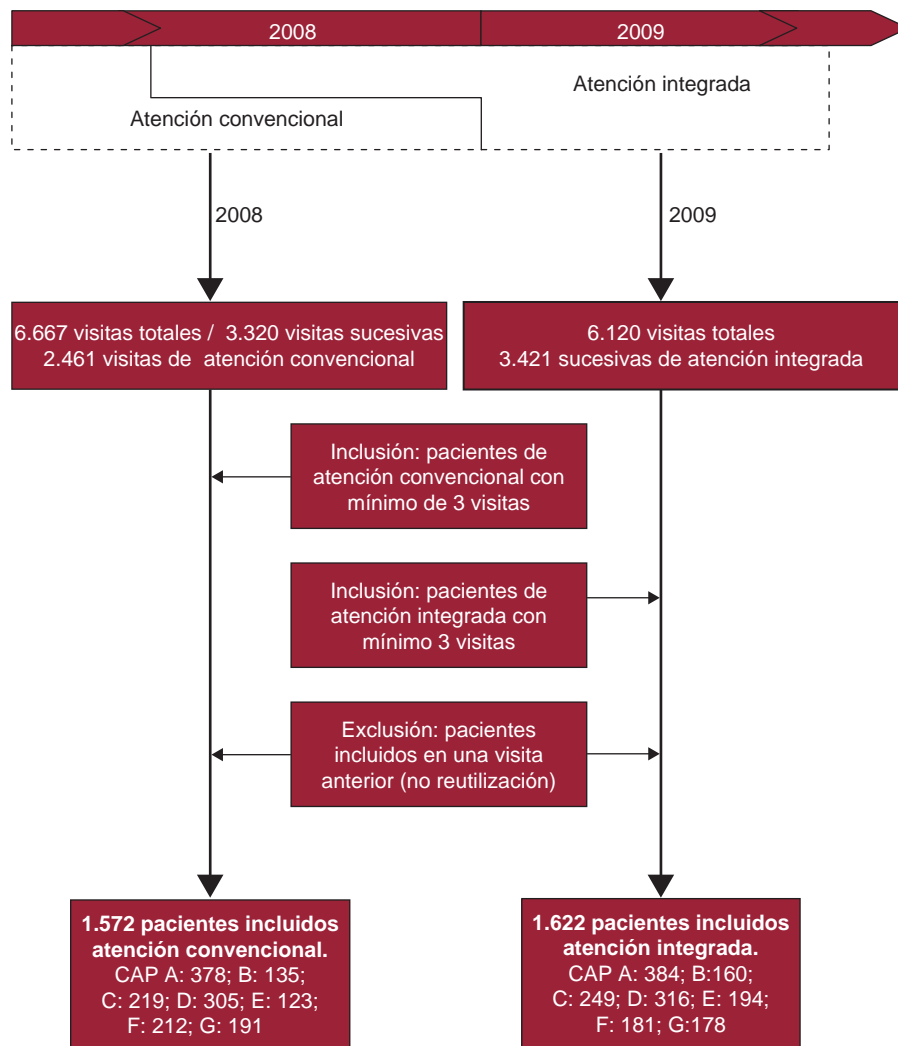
2008

2009

Atención integrada

Atención convencional

2008

2009

6.667 visitas totales / 3.320 visitas sucesivas
2.461 visitas de atención convencional

6.120 visitas totales
3.421 sucesivas de atención integrada

Inclusión: pacientes de atención convencional con mínimo de 3 visitas

Inclusión: pacientes de atención integrada con mínimo 3 visitas

Exclusión: pacientes incluidos en una visita anterior (no reutilización)

**1.572 pacientes incluidos atención convencional.**
CAP A: 378; B: 135;
C: 219; D: 305; E: 123;
F: 212; G: 191

**1.622 pacientes incluidos atención integrada.**
CAP A: 384; B:160;
C: 249; D: 316; E: 194;
F: 181; G:178